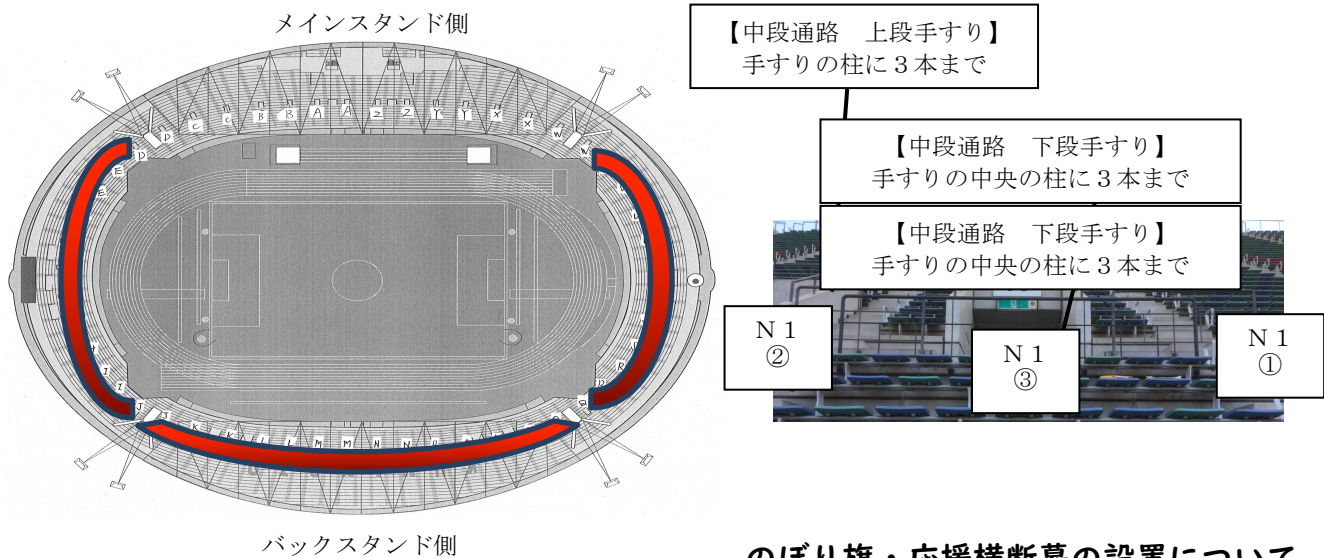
メインスタンド側

P C C B B A A Z Z Y Y X X W
D E
J J K K L L M M N N O
R Q

バックスタンド側

【中段通路　上段手すり】
手すりの柱に３本まで

【中段通路　下段手すり】
手すりの中央の柱に３本まで

【中段通路　下段手すり】
手すりの中央の柱に３本まで

N１
②

N１
③

N１
①

のぼり旗・応援横断幕の設置について